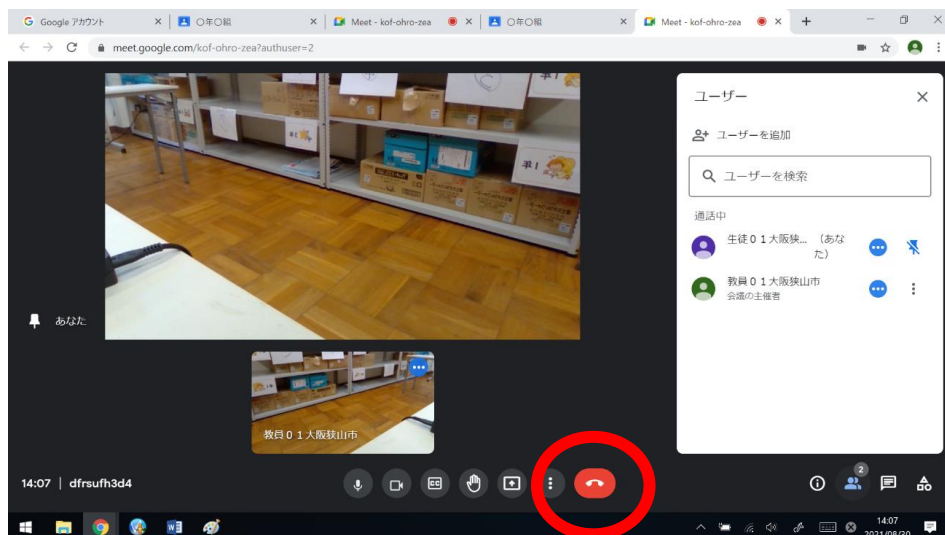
Google アカウント
○年○組
Meet - kof-ohro-zea
○年○組
Meet - kof-ohro-zea
meet.google.com/kof-ohro-zea?authuser=2

ユーザー
ユーザーを追加
ユーザーを検索
通話中
生徒０１大阪狭... （あなた）
教員０１大阪狭山市
会議の主催者

あなた
教員０１大阪狭山市

14:07 | dfrsufh3d4
2
14:07
2021/08/20